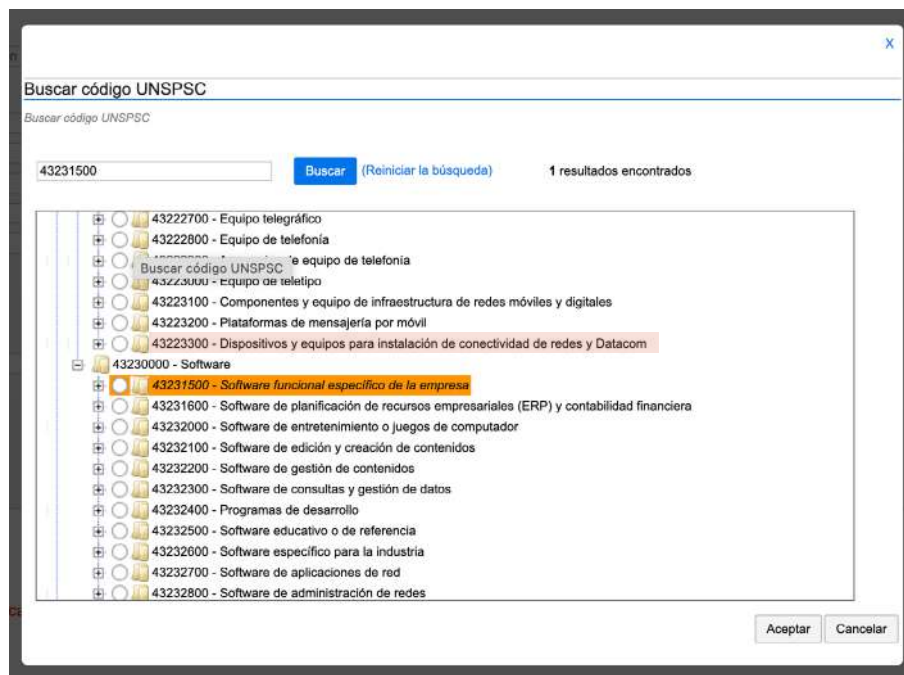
x

Buscar código UNSPSC

Buscar código UNSPSC

43231500

Buscar

(Reiniciar la búsqueda)

1 resultados encontrados

43222700 - Equipo telegráfico
43222800 - Equipo de telefonía
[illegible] equipo de telefonía
Buscar código UNSPSC
43223000 - Equipo de teletipo
43223100 - Componentes y equipo de infraestructura de redes móviles y digitales
43223200 - Plataformas de mensajería por móvil
43223300 - Dispositivos y equipos para instalación de conectividad de redes y Datacom
43230000 - Software
43231500 - Software funcional específico de la empresa
43231600 - Software de planificación de recursos empresariales (ERP) y contabilidad financiera
43232000 - Software de entretenimiento o juegos de computador
43232100 - Software de edición y creación de contenidos
43232200 - Software de gestión de contenidos
43232300 - Software de consultas y gestión de datos
43232400 - Programas de desarrollo
43232500 - Software educativo o de referencia
43232600 - Software específico para la industria
43232700 - Software de aplicaciones de red
43232800 - Software de administración de redes

Aceptar

Cancelar